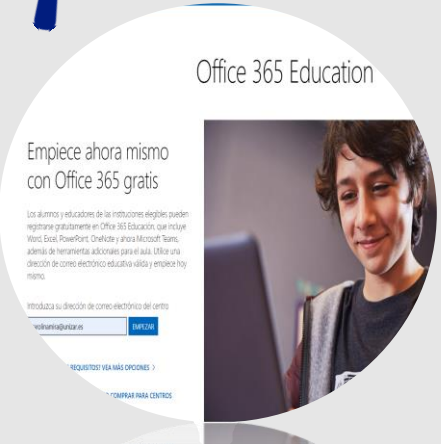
Office 365 Education

Empiece ahora mismo con Office 365 gratis

Los alumnos y educadores de las instituciones elegibles pueden registrarse gratuitamente en Office 365 Educación, que incluye Word, Excel, PowerPoint, OneNote y ahora Microsoft Teams, además de herramientas adicionales para el aula. Utilice una dirección de correo electrónico educativa válida y empiece hoy mismo.

Introduzca su dirección de correo electrónico del centro

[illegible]@unizar.es

EMPEZAR

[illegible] REQUISITOS? VEA MÁS OPCIONES >

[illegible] COMPRAR PARA CENTROS